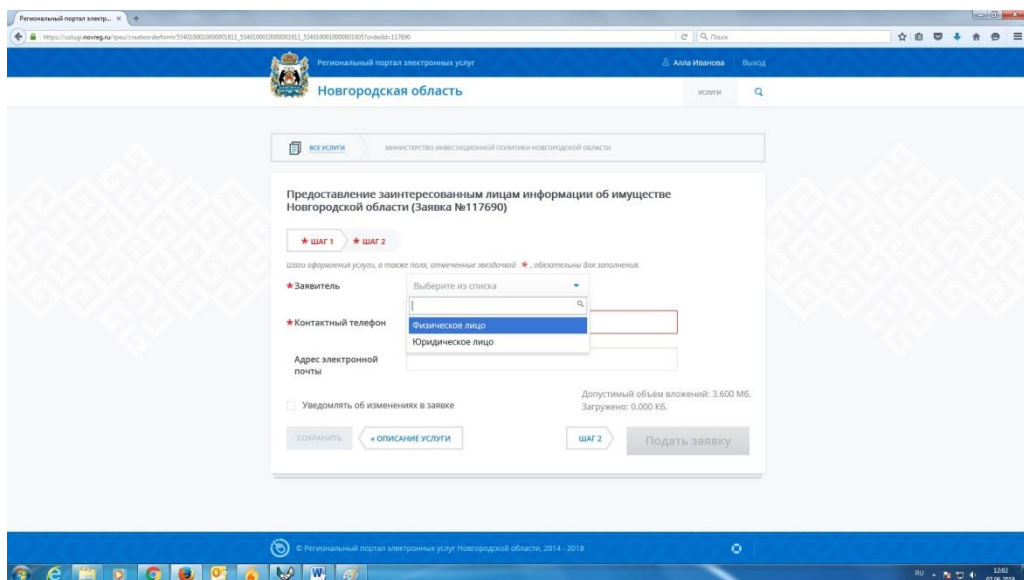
Региональный портал электр... × +

https://uslugi.novreg.ru/rpeu/createorderform/5340100010000001811_5340100010000001811_5340100010000001305?orderId=117690

Поиск

Региональный портал электронных услуг

Алла Иванова | Выход

Новгородская область

УСЛУГИ

ВСЕ УСЛУГИ

МИНИСТЕРСТВО ИНВЕСТИЦИОННОЙ ПОЛИТИКИ НОВГОРОДСКОЙ ОБЛАСТИ

Предоставление заинтересованным лицам информации об имуществе Новгородской области (Заявка №117690)

★ ШАГ 1 ★ ШАГ 2

Шаги оформления услуги, а также поля, отмеченные звездочкой ★, обязательны для заполнения.

★Заявитель

Выберите из списка

Физическое лицо

Юридическое лицо

★Контактный телефон

Адрес электронной почты

Допустимый объём вложений: 3,600 Мб.
Загружено: 0.000 Кб.

Уведомлять об изменениях в заявке

СОХРАНИТЬ

« ОПИСАНИЕ УСЛУГИ

ШАГ 2

Подать заявку

© Региональный портал электронных услуг Новгородской области, 2014 - 2018

RU 12:02 07.06.2018